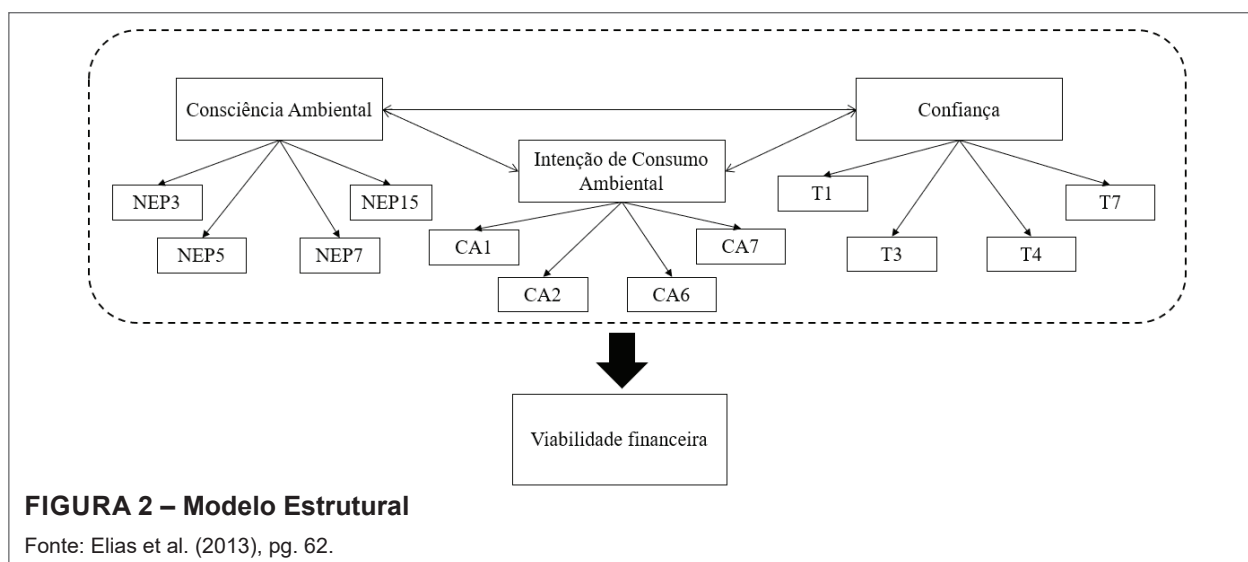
Consciência Ambiental

Confiança

Intenção de Consumo Ambiental

NEP3

NEP15

NEP5

NEP7

CA1

CA7

CA2

CA6

T1

T7

T3

T4

Viabilidade financeira

**FIGURA 2 – Modelo Estrutural**

Fonte: Elias et al. (2013), pg. 62.